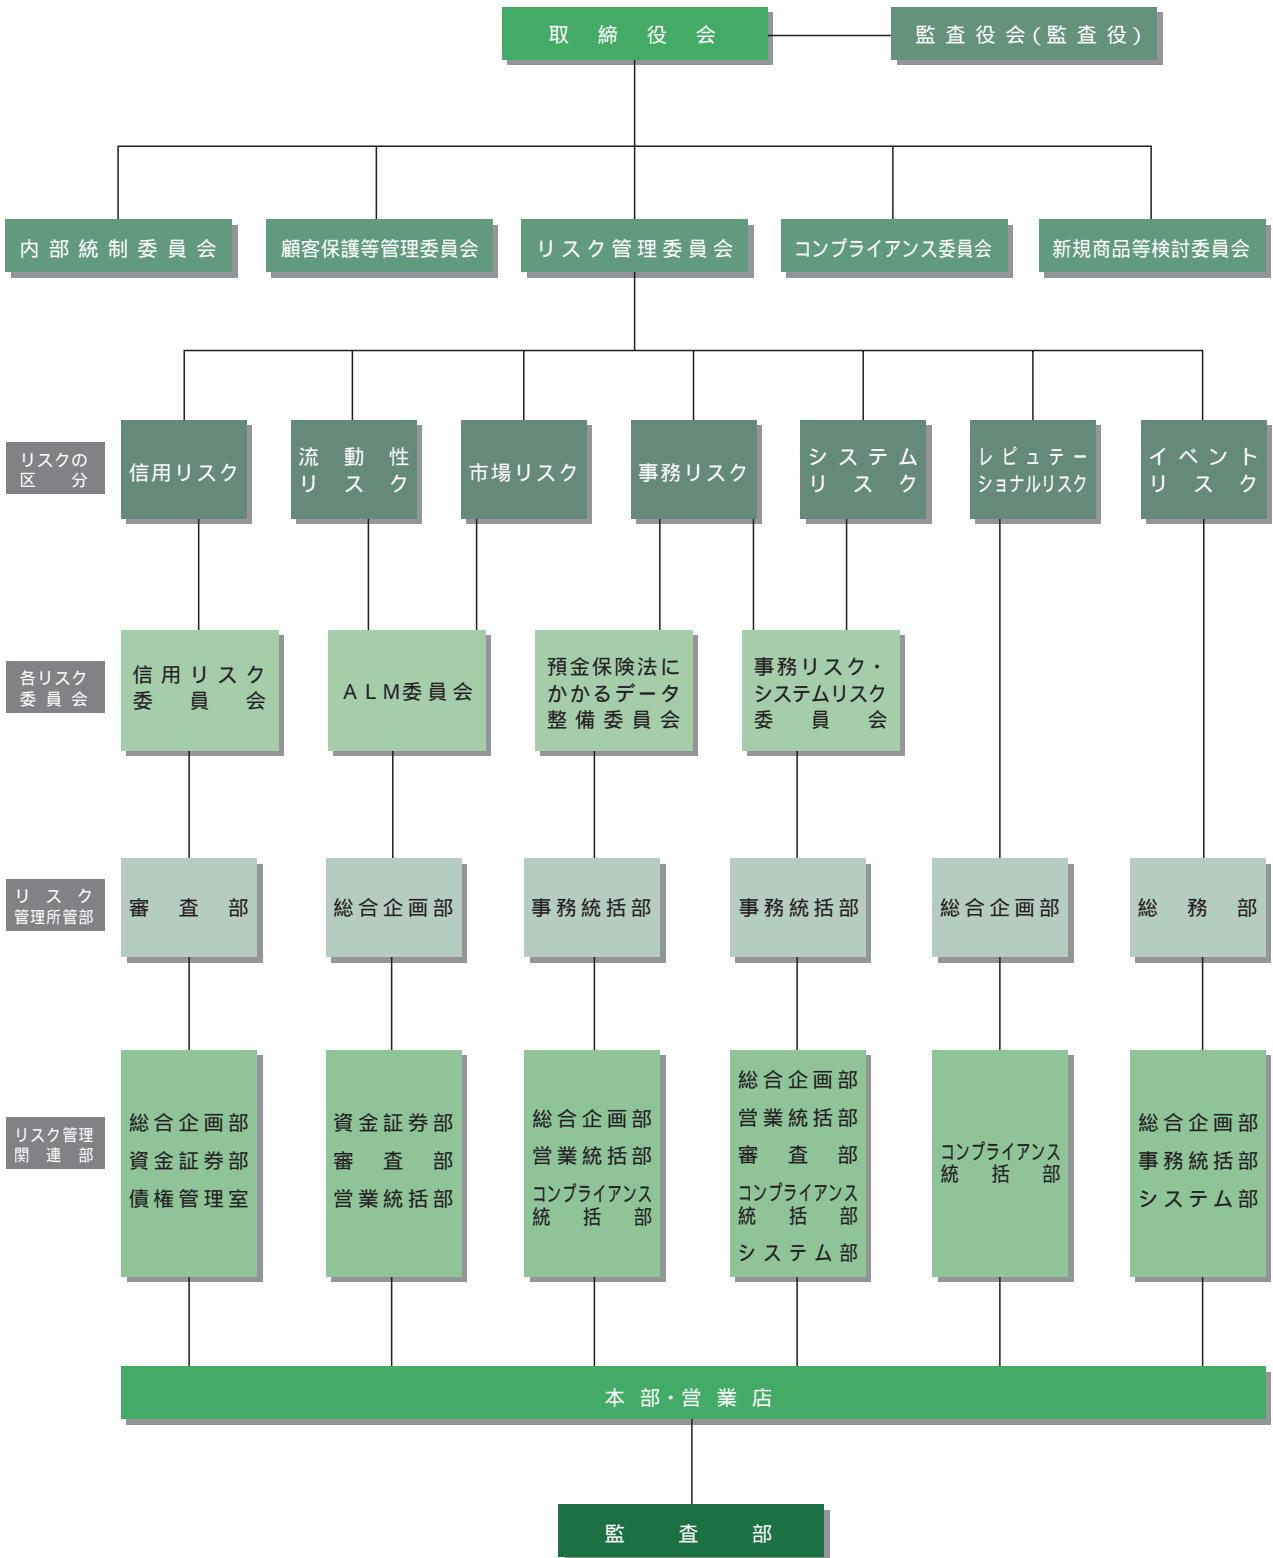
取締役会

監査役会(監査役)

内部統制委員会

顧客保護等管理委員会

リスク管理委員会

コンプライアンス委員会

新規商品等検討委員会

リスクの区分

信用リスク

流動性リスク

市場リスク

事務リスク

システムリスク

レピュテーショナルリスク

イベントリスク

各リスク委員会

信用リスク委員会

ALM委員会

預金保険法にかかるデータ整備委員会

事務リスク・システムリスク委員会

リスク管理所管部

審査部

総合企画部

事務統括部

事務統括部

総合企画部

総務部

リスク管理関連部

総合企画部
資金証券部
債権管理室

資金証券部
審査部
営業統括部

総合企画部
営業統括部
コンプライアンス統括部

総合企画部
営業統括部
審査部
コンプライアンス統括部
システム部

コンプライアンス統括部

総合企画部
事務統括部
システム部

本部・営業店

監査部